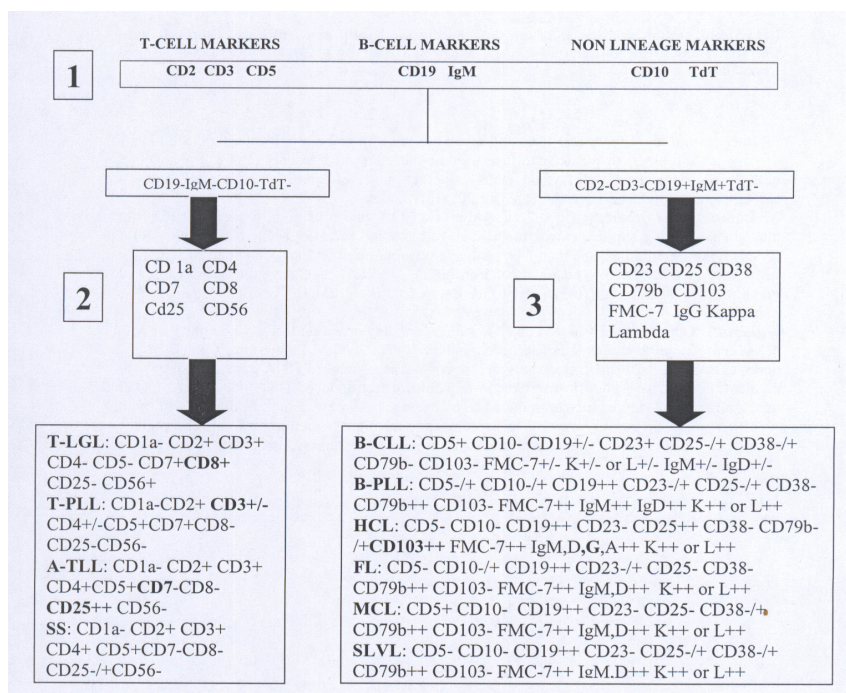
T-CELL MARKERS B-CELL MARKERS NON LINEAGE MARKERS

1

CD2 CD3 CD5 CD19 IgM CD10 TdT

CD19-IgM-CD10-TdT-

CD2-CD3-CD19+IgM+TdT-

2

CD 1a CD4
CD7 CD8
Cd25 CD56

3

CD23 CD25 CD38
CD79b CD103
FMC-7 IgG Kappa
Lambda

T-LGL: CD1a- CD2+ CD3+ CD4- CD5- CD7+CD8+ CD25- CD56+
T-PLL: CD1a-CD2+ CD3+/- CD4+/-CD5+CD7+CD8- CD25-CD56-
A-TLL: CD1a- CD2+ CD3+ CD4+CD5+CD7-CD8- CD25++ CD56-
SS: CD1a- CD2+ CD3+ CD4+ CD5+CD7-CD8- CD25-/+CD56-

B-CLL: CD5+ CD10- CD19+/- CD23+ CD25-/+ CD38-/+ CD79b- CD103- FMC-7+/- K+/- or L+/- IgM+/- IgD+/-
B-PLL: CD5-/+ CD10-/+ CD19++ CD23-/+ CD25-/+ CD38- CD79b++ CD103- FMC-7++ IgM++ IgD++ K++ or L++
HCL: CD5- CD10- CD19++ CD23- CD25++ CD38- CD79b-/+CD103++ FMC-7++ IgM,D,G,A++ K++ or L++
FL: CD5- CD10-/+ CD19++ CD23-/+ CD25- CD38- CD79b++ CD103- FMC-7++ IgM,D++ K++ or L++
MCL: CD5+ CD10- CD19++ CD23- CD25- CD38-/+ CD79b++ CD103- FMC-7++ IgM,D++ K++ or L++
SLVL: CD5- CD10- CD19++ CD23- CD25-/+ CD38-/+ CD79b++ CD103- FMC-7++ IgM.D++ K++ or L++